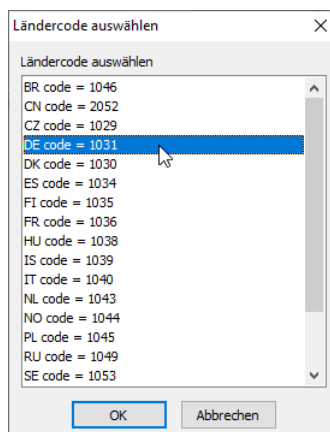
Ländercode auswählen

Ländercode auswählen

BR code = 1046
CN code = 2052
CZ code = 1029
DE code = 1031
DK code = 1030
ES code = 1034
FI code = 1035
FR code = 1036
HU code = 1038
IS code = 1039
IT code = 1040
NL code = 1043
NO code = 1044
PL code = 1045
RU code = 1049
SE code = 1053

OK
Abbrechen